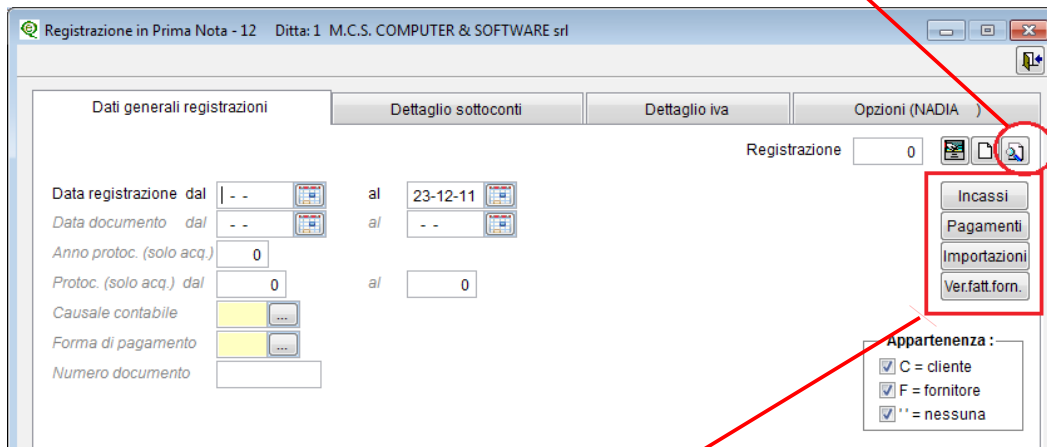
Registrazione in Prima Nota - 12 Ditta: 1 M.C.S. COMPUTER & SOFTWARE srl

Dati generali registrazioni | Dettaglio sottoconti | Dettaglio iva | Opzioni (NADIA )

Registrazione 0

Data registrazione dal - - al 23-12-11
Data documento dal - - al - -
Anno protoc. (solo acq.) 0
Protoc. (solo acq.) dal 0 al 0
Causale contabile ...
Forma di pagamento ...
Numero documento

Incassi
Pagamenti
Importazioni
Ver.fatt.forn.

Appartenenza :
C = cliente
F = fornitore
' ' = nessuna